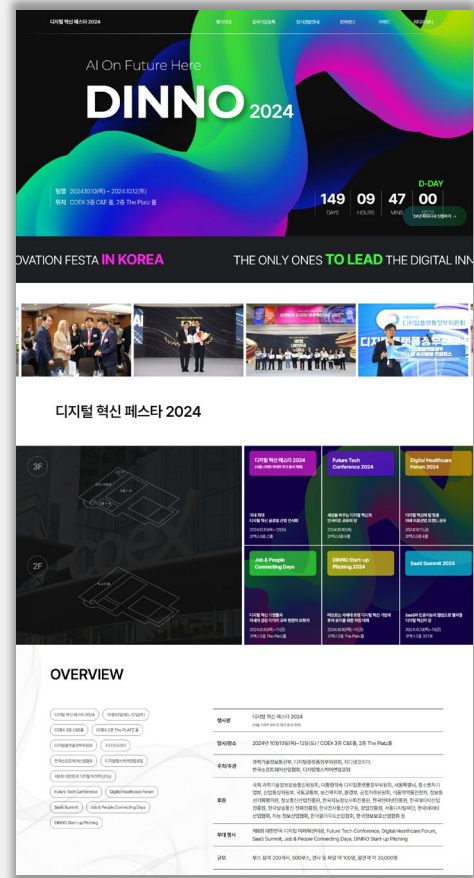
디지털 혁신 페스타 2024

행사안내 참여기업등록 전시참관안내 컨퍼런스 이벤트 프로그램

AI On Future Here

DINNO 2024

일정 2024.10.10(목) ~ 2024.10.12(토)
위치 COEX 3층 C&E 홀, 2층 The Platz 홀

D-DAY

149 DAYS 09 HOURS 47 MINS 00

OVATION FESTA IN KOREA THE ONLY ONES TO LEAD THE DIGITAL INN

디지털 혁신 페스타 2024

3F

2F

디지털 혁신 페스타 2024

Future Tech Conference 2024

Digital Healthcare Forum 2024

Job & People Connecting Days

DINNO Start-up Pitching 2024

SaaS Summit 2024

OVERVIEW

디지털 혁신 페스타 2024

| 행사명 | 디지털 혁신 페스타 2024 |
|---|---|
| 일시/장소 | 2024년 10월10일(목)~12일(토) / COEX 3층 C&E홀, 2층 The Platz홀 |
| 주최/주관 | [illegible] |
| 후원 | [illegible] |
| 부대 행사 | 제8회 대한민국 디지털 미래혁신대상, Future Tech Conference, Digital Healthcare Forum, SaaS Summit, Job & People Connecting Days, DINNO Start-up Pitching |
| 규모 | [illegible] |

COEX 3층 C&E홀
COEX 2층 The PLATZ 홀
Future Tech Conference
Digital Healthcare Forum
SaaS Summit
Job & People Connecting Days
DINNO Start-up Pitching